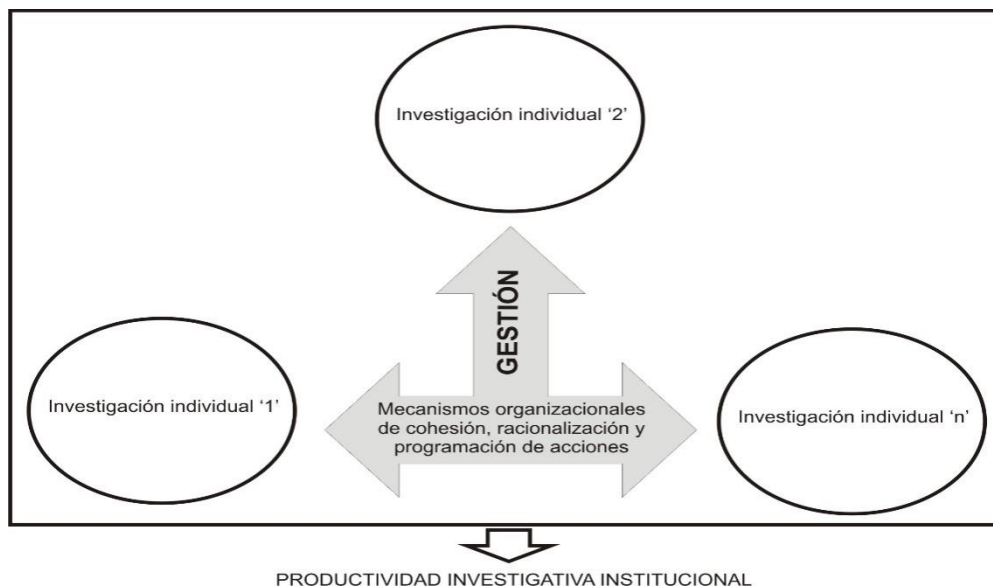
Investigación individual '2'

GESTIÓN

Investigación individual '1'

Mecanismos organizacionales de cohesión, racionalización y programación de acciones

Investigación individual 'n'

PRODUCTIVIDAD INVESTIGATIVA INSTITUCIONAL